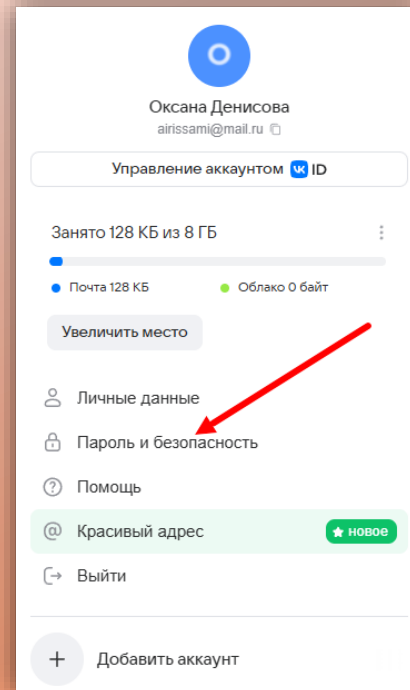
Оксана Денисова
airissami@mail.ru

Управление аккаунтом ID

Занято 128 КБ из 8 ГБ

Почта 128 КБ
Облако 0 байт

Увеличить место

Личные данные
Пароль и безопасность
Помощь
Красивый адрес новое
Выйти

Добавить аккаунт